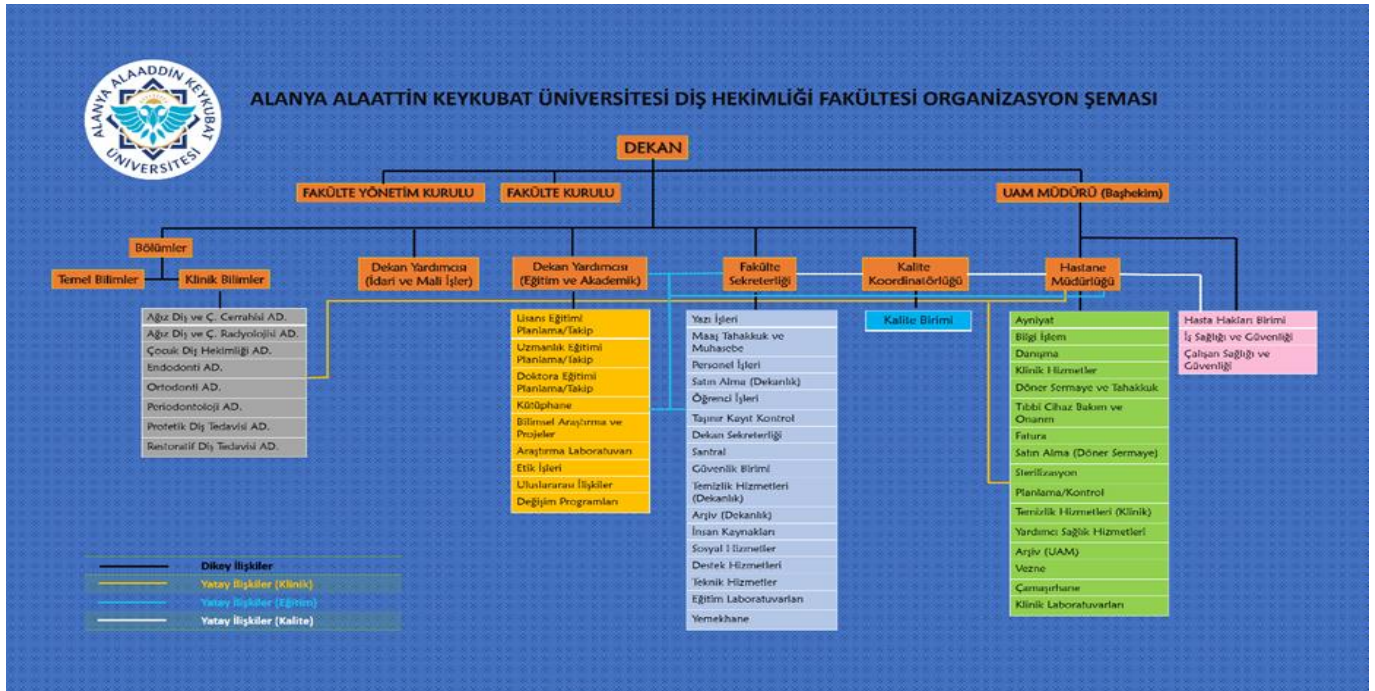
ALANYA ALAADDİN KEYKUBAT ÜNİVERSİTESİ

ALANYA ALAATTİN KEYKUBAT ÜNİVERSİTESİ DİŞ HEKİMLİĞİ FAKÜLTESİ ORGANİZASYON ŞEMASI

DEKAN

FAKÜLTE YÖNETİM KURULU

FAKÜLTE KURULU

UAM MÜDÜRÜ (Başhekim)

Bölümler

Temel Bilimler

Klinik Bilimler

Dekan Yardımcısı (İdari ve Mali İşler)

Dekan Yardımcısı (Eğitim ve Akademik)

Fakülte Sekreterliği

Kalite Koordinatörlüğü

Hastane Müdürlüğü

Ağız Diş ve Ç. Cerrahisi AD.
Ağız Diş ve Ç. Radyolojisi AD.
Çocuk Diş Hekimliği AD.
Endodonti AD.
Ortodonti AD.
Periodontoloji AD.
Protetik Diş Tedavisi AD.
Restoratif Diş Tedavisi AD.

Lisans Eğitimi Planlama/Takip
Uzmanlık Eğitimi Planlama/Takip
Doktora Eğitimi Planlama/Takip
Kütüphane
Bilimsel Araştırma ve Projeler
Araştırma Laboratuvarı
Etik İşleri
Uluslararası İlişkiler
Değişim Programları

Yazı İşleri
Maaş Tahakkuk ve Muhasebe
Personel İşleri
Satın Alma (Dekanlık)
Öğrenci İşleri
Taşınır Kayıt Kontrol
Dekan Sekreterliği
Santral
Güvenlik Birimi
Temizlik Hizmetleri (Dekanlık)
Arşiv (Dekanlık)
İnsan Kaynakları
Sosyal Hizmetler
Destek Hizmetleri
Teknik Hizmetler
Eğitim Laboratuvarları
Yemekhane

Kalite Birimi

Ayniyat
Bilgi İşlem
Danışma
Klinik Hizmetler
Döner Sermaye ve Tahakkuk
Tıbbi Cihaz Bakım ve Onarım
Fatura
Satın Alma (Döner Sermaye)
Sterilizasyon
Planlama/Kontrol
Temizlik Hizmetleri (Klinik)
Yardımcı Sağlık Hizmetleri
Arşiv (UAM)
Vezne
Çamaşırhane
Klinik Laboratuvarları

Hasta Hakları Birimi
İş Sağlığı ve Güvenliği
Çalışan Sağlığı ve Güvenliği

Dikey İlişkiler
Yatay İlişkiler (Klinik)
Yatay İlişkiler (Eğitim)
Yatay İlişkiler (Kalite)